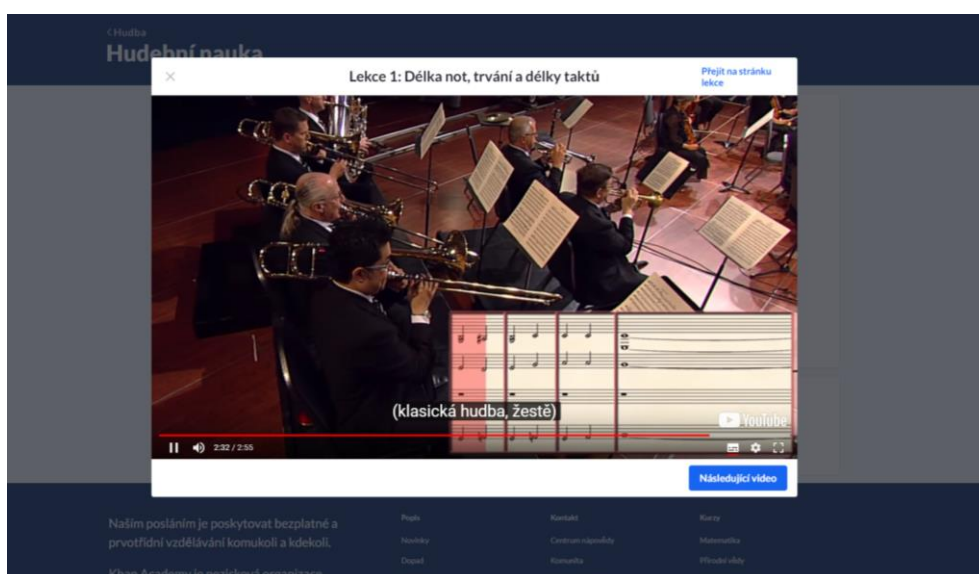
‹Hudba
Hudební nauka

Lekce 1: Délka not, trvání a délky taktů

Přejít na stránku lekce

(klasická hudba, žestě)

YouTube

2:32 / 2:55

Následující video

Naším posláním je poskytovat bezplatné a prvotřídní vzdělávání komukoli a kdekoli.

Khan Academy je neziskovou organizace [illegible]

Popis
Novinky
Dopad

Kontakt
Centrum nápovědy
Komunita

Kurzy
Matematika
Přírodní vědy